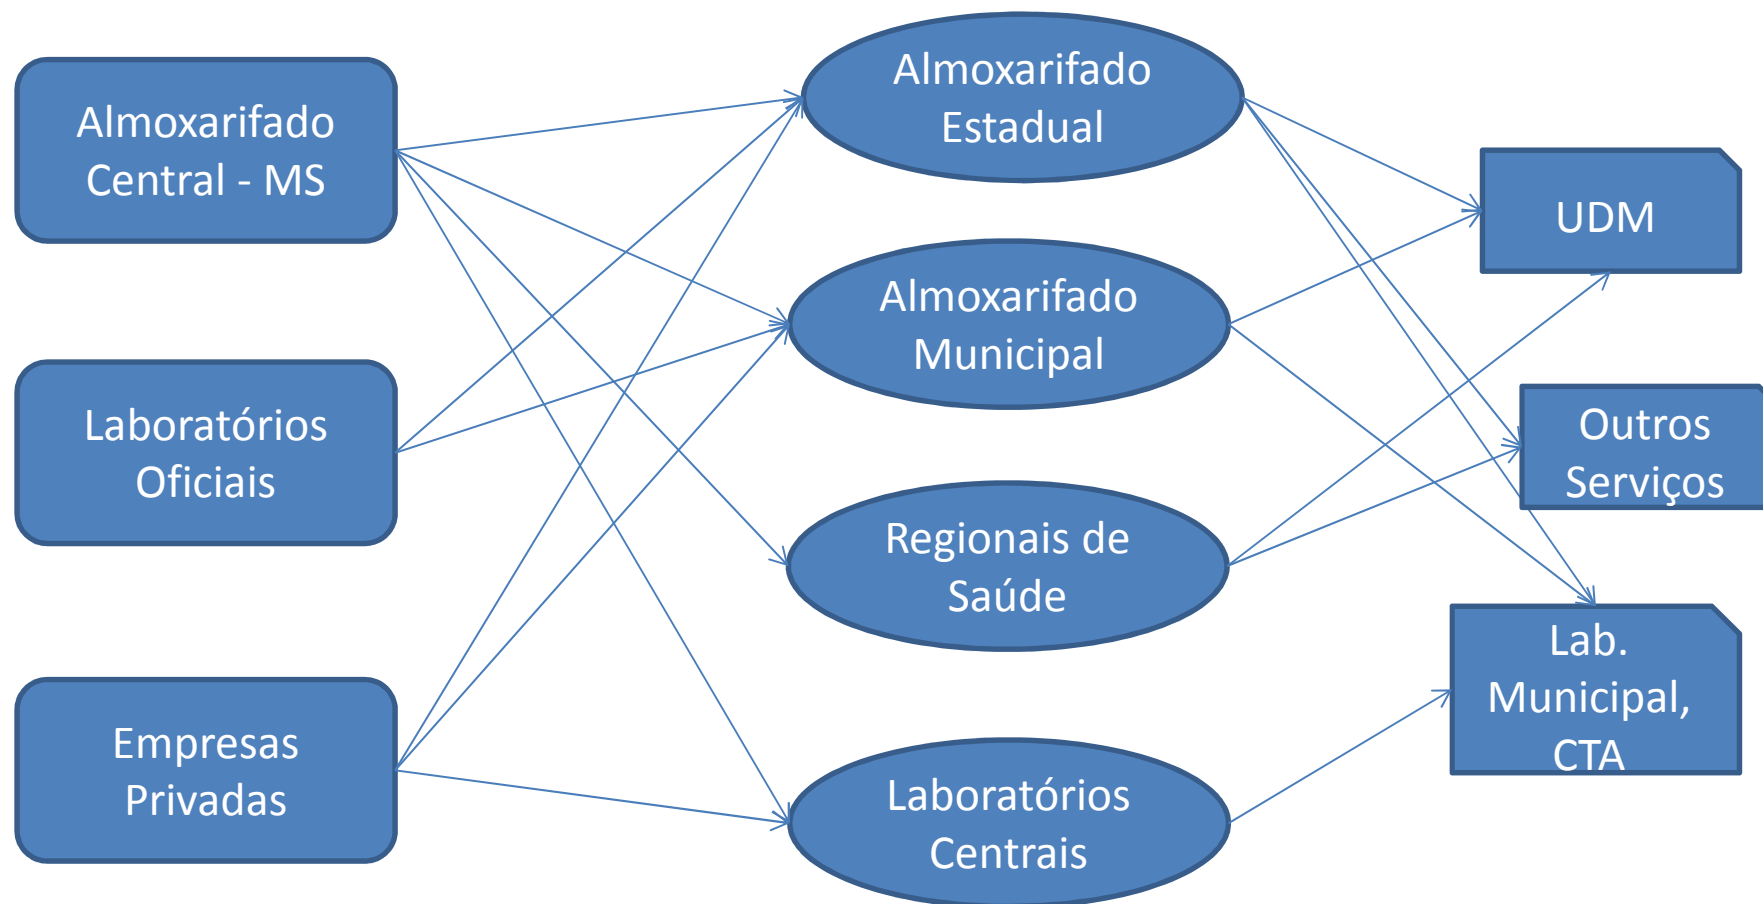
Almoxarifado Central - MS

Laboratórios Oficiais

Empresas Privadas

Almoxarifado Estadual

Almoxarifado Municipal

Regionais de Saúde

Laboratórios Centrais

UDM

Outros Serviços

Lab. Municipal, CTA